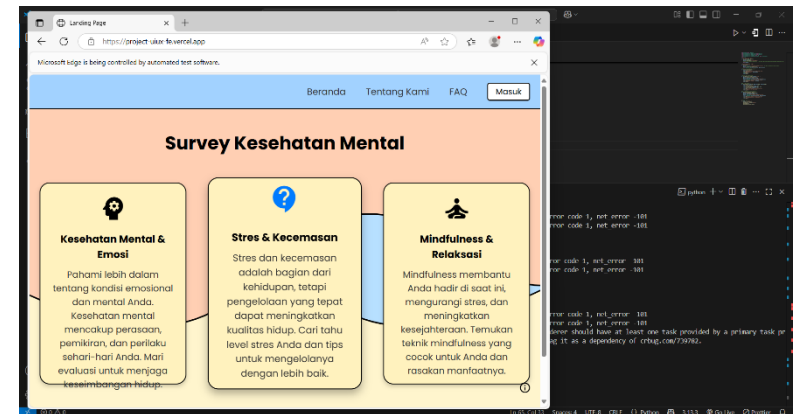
Landing Page

https://project-uiux-fe.vercel.app

Microsoft Edge is being controlled by automated test software.

Beranda Tentang Kami FAQ Masuk

Survey Kesehatan Mental

Kesehatan Mental & Emosi

Pahami lebih dalam tentang kondisi emosional dan mental Anda. Kesehatan mental mencakup perasaan, pemikiran, dan perilaku sehari-hari Anda. Mari evaluasi untuk menjaga keseimbangan hidup.

Stres & Kecemasan

Stres dan kecemasan adalah bagian dari kehidupan, tetapi pengelolaan yang tepat dapat meningkatkan kualitas hidup. Cari tahu level stres Anda dan tips untuk mengelolanya dengan lebih baik.

Mindfulness & Relaksasi

Mindfulness membantu Anda hadir di saat ini, mengurangi stres, dan meningkatkan kesejahteraan. Temukan teknik mindfulness yang cocok untuk Anda dan rasakan manfaatnya.

python

rror code 1, net_error -101
rror code 1, net_error -101

rror code 1, net_error -101
rror code 1, net_error -101

rror code 1, net_error -101
rror code 1, net_error -101
ndee should have at least one task provided by a primary task pr
g it as a dependency of crbug.com/739782.

Spaces: 4 UTF-8 CRLF Python 3.13.3 Go Live Prettier